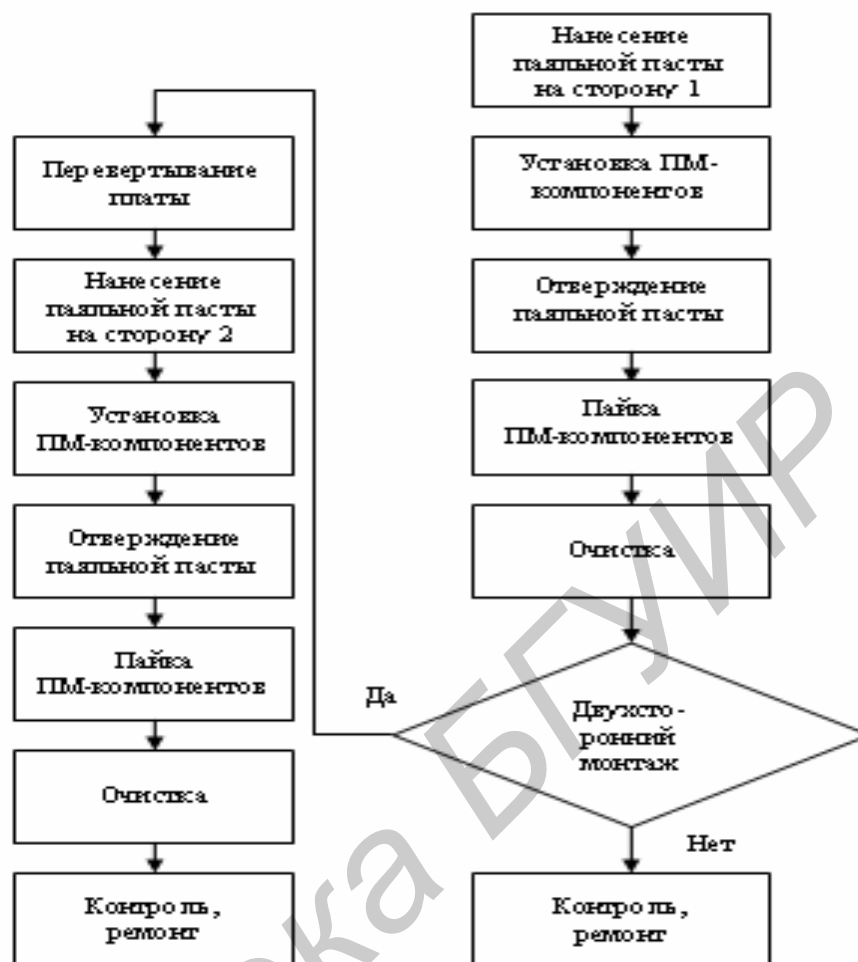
Нанесение паяльной пасты на сторону 1

Установка ПМ-компонентов

Отверждение паяльной пасты

Пайка ПМ-компонентов

Очистка

Двухсторонний монтаж

Да

Нет

Контроль, ремонт

Перевертывание платы

Нанесение паяльной пасты на сторону 2

Установка ПМ-компонентов

Отверждение паяльной пасты

Пайка ПМ-компонентов

Очистка

Контроль, ремонт

ка БГУИР